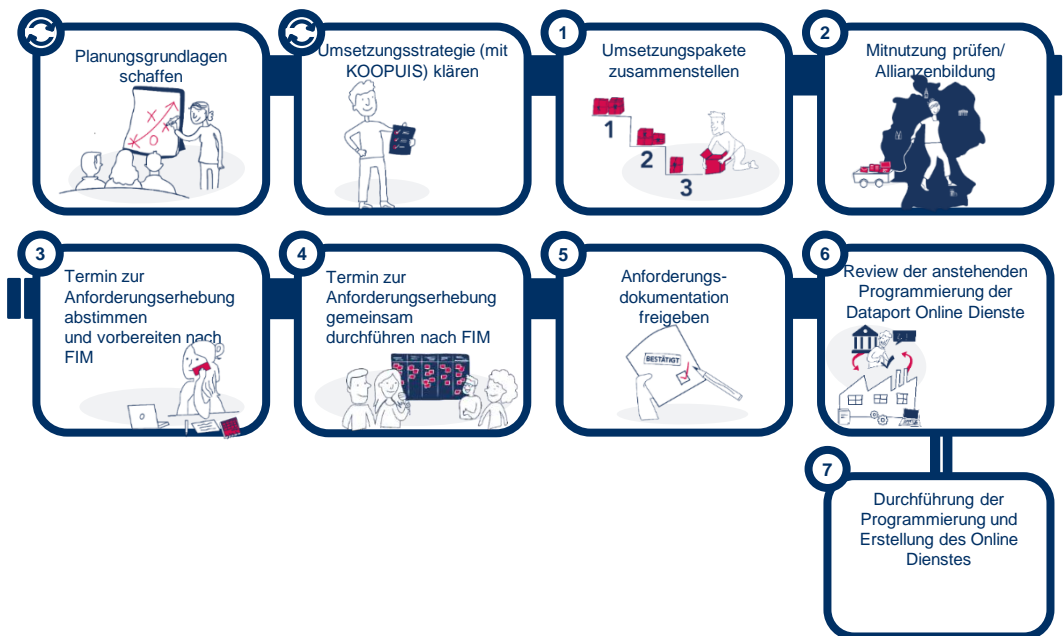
Planungsgrundlagen schaffen

Umsetzungsstrategie (mit KOOPUIS) klären

1
Umsetzungspakete zusammenstellen

1
2
3

2
Mitnutzung prüfen/ Allianzenbildung

3
Termin zur Anforderungserhebung abstimmen und vorbereiten nach FIM

4
Termin zur Anforderungserhebung gemeinsam durchführen nach FIM

5
Anforderungs-dokumentation freigeben

BESTÄTIGT

6
Review der anstehenden Programmierung der Dataport Online Dienste

7
Durchführung der Programmierung und Erstellung des Online Dienstes